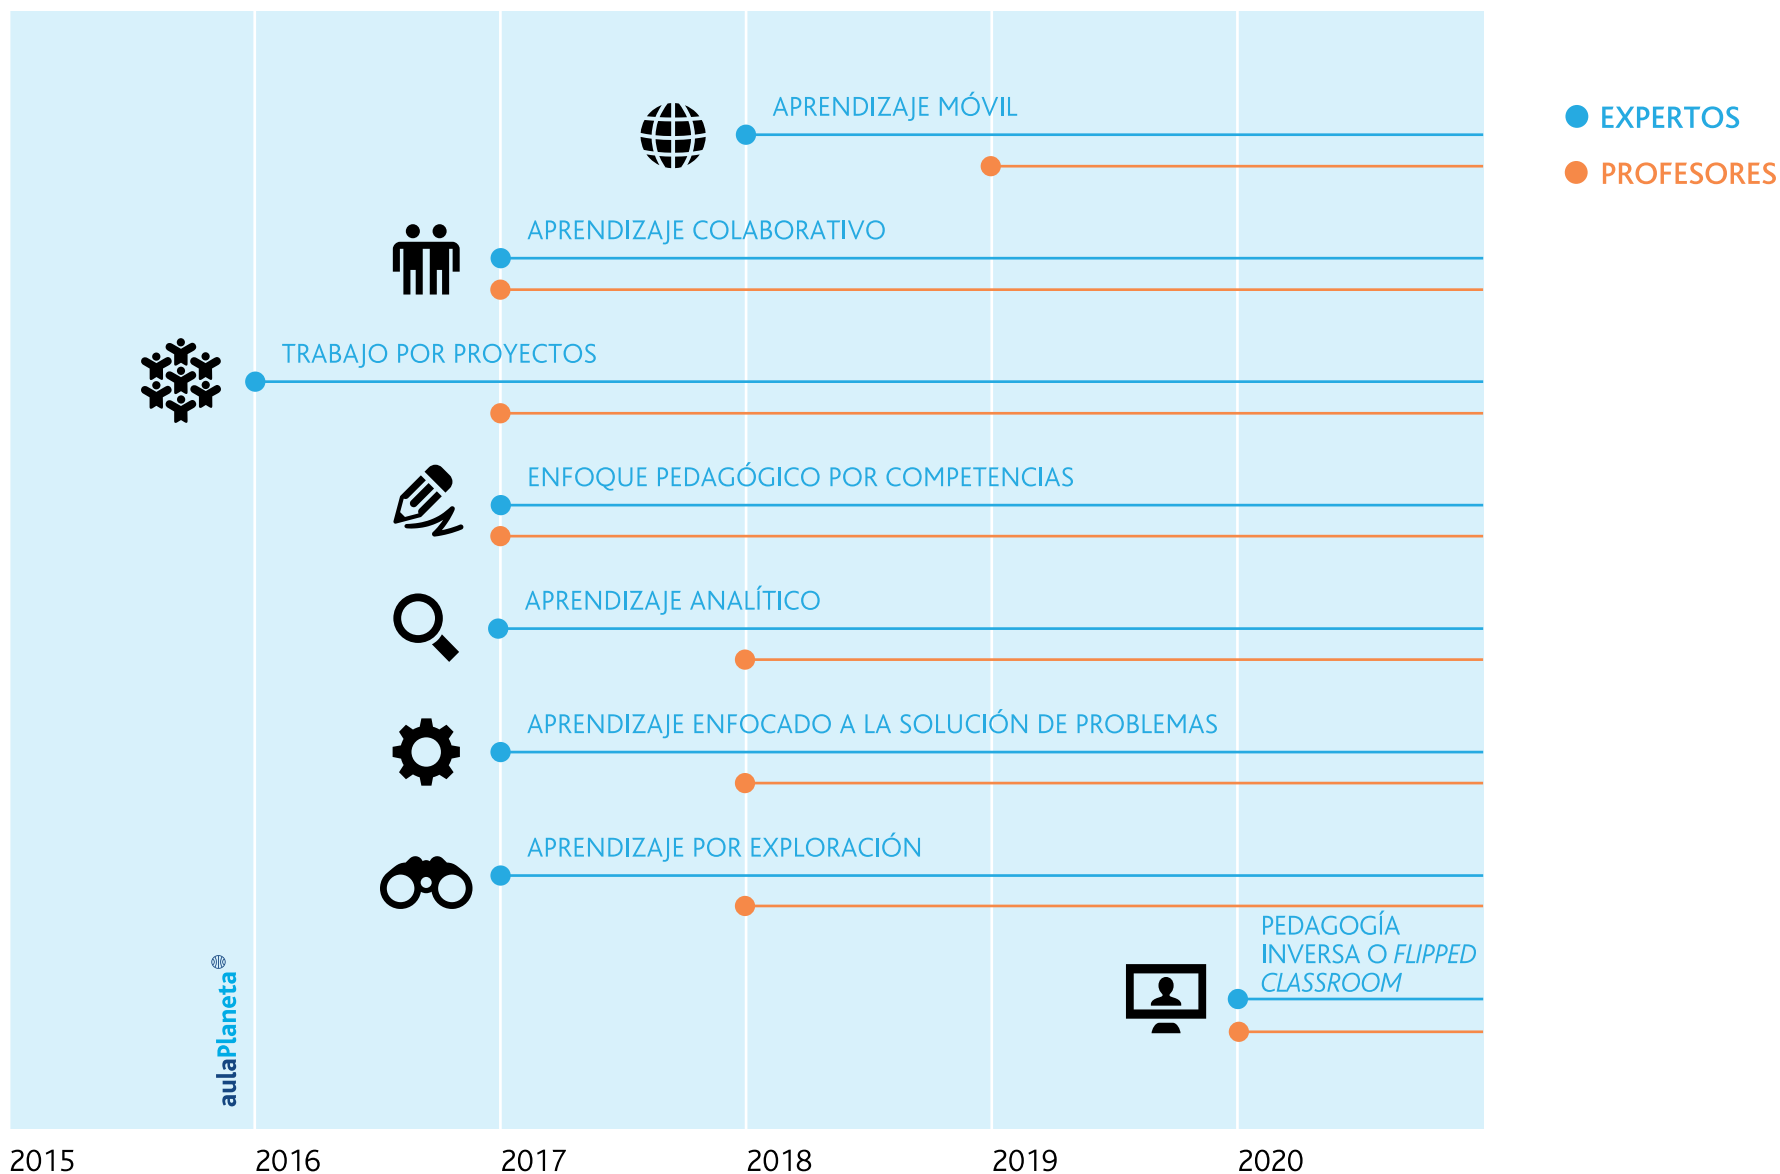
APRENDIZAJE MÓVIL

EXPERTOS

PROFESORES

APRENDIZAJE COLABORATIVO

TRABAJO POR PROYECTOS

ENFOQUE PEDAGÓGICO POR COMPETENCIAS

APRENDIZAJE ANALÍTICO

APRENDIZAJE ENFOCADO A LA SOLUCIÓN DE PROBLEMAS

APRENDIZAJE POR EXPLORACIÓN

PEDAGOGÍA INVERSA O *FLIPPED CLASSROOM*

aulaPlaneta

2015 2016 2017 2018 2019 2020